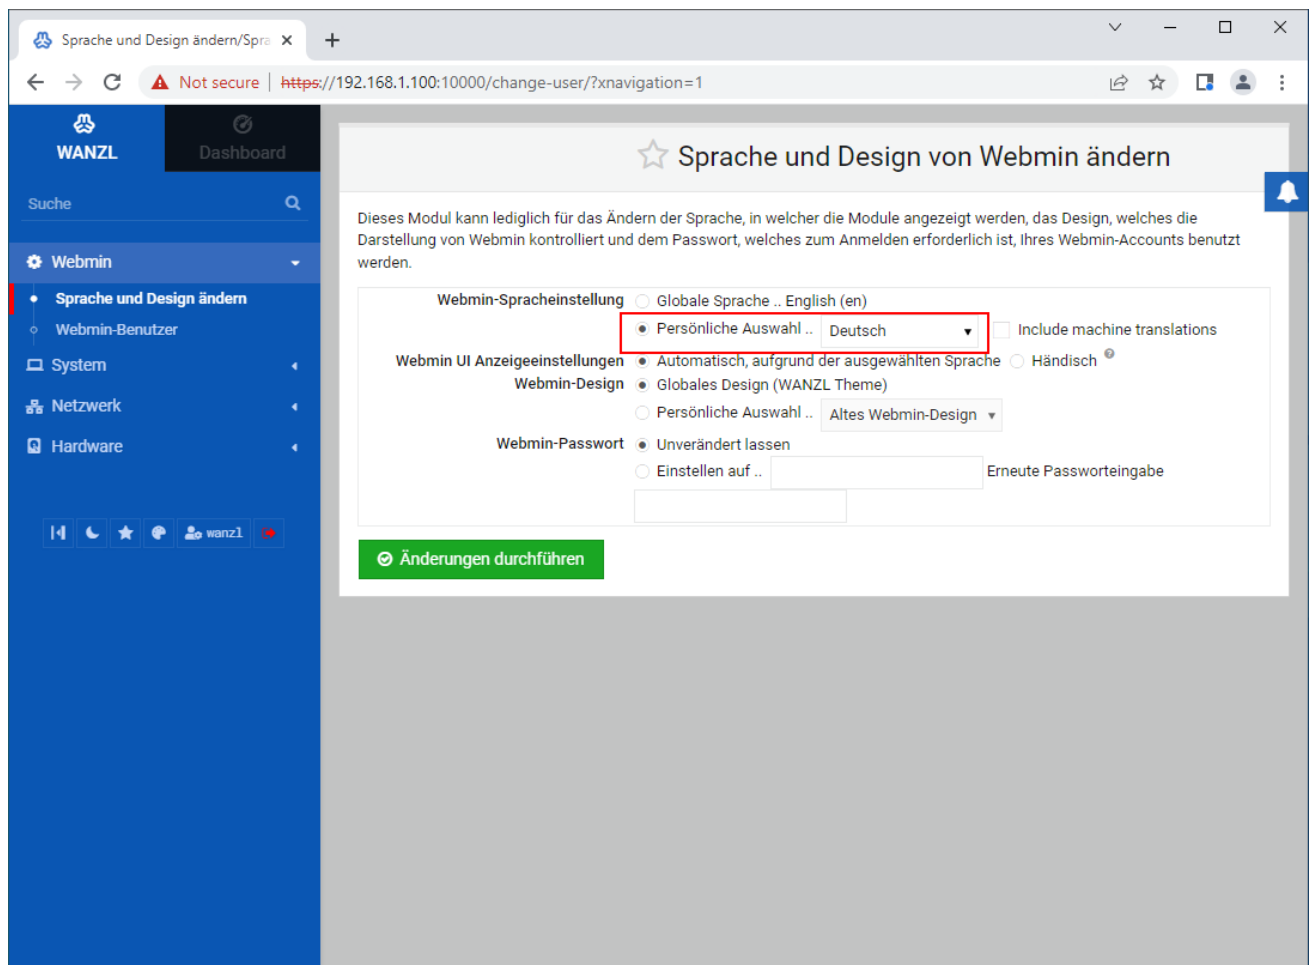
Sprache und Design ändern/Spra ×
+

Not secure | https://192.168.1.100:10000/change-user/?xnavigation=1

WANZL
Dashboard
Suche
Webmin
Sprache und Design ändern
Webmin-Benutzer
System
Netzwerk
Hardware
wanzl

Sprache und Design von Webmin ändern

Dieses Modul kann lediglich für das Ändern der Sprache, in welcher die Module angezeigt werden, das Design, welches die Darstellung von Webmin kontrolliert und dem Passwort, welches zum Anmelden erforderlich ist, Ihres Webmin-Accounts benutzt werden.

| Webmin-Spracheinstellung | Globale Sprache .. English (en) |
|---|---|
| | Persönliche Auswahl .. Deutsch ▾ Include machine translations |
| Webmin UI Anzeigeeinstellungen | Automatisch, aufgrund der ausgewählten Sprache Händisch |
| Webmin-Design | Globales Design (WANZL Theme) |
| | Persönliche Auswahl .. Altes Webmin-Design ▾ |
| Webmin-Passwort | Unverändert lassen |
| | Einstellen auf .. Erneute Passworteingabe |

Änderungen durchführen